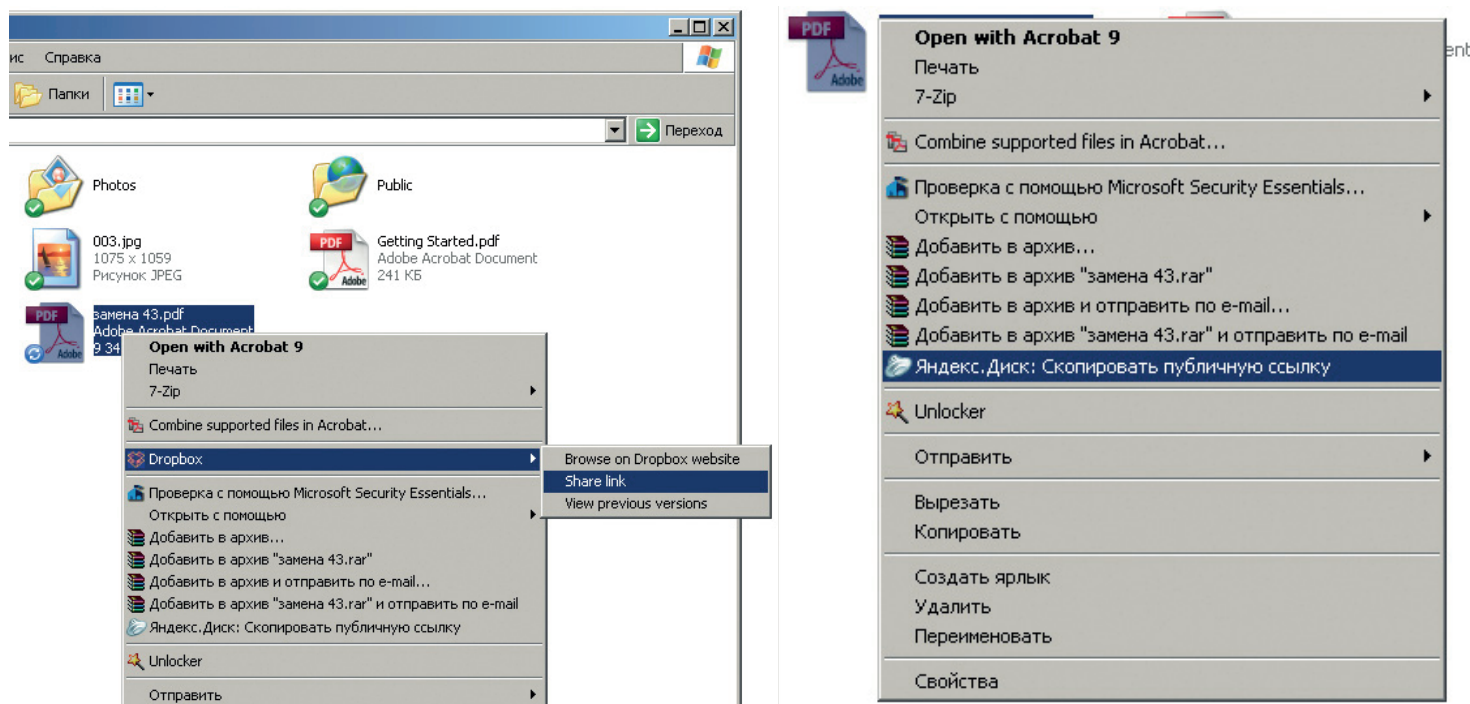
ис Справка

Папки

Переход

Photos

Public

003.jpg
1075 x 1059
Рисунок JPEG

Getting Started.pdf
Adobe Acrobat Document
241 КБ

замена 43.pdf
Adobe Acrobat Document
9 34

Open with Acrobat 9
Печать
7-Zip
Combine supported files in Acrobat...
Dropbox
Проверка с помощью Microsoft Security Essentials...
Открыть с помощью
Добавить в архив...
Добавить в архив "замена 43.rar"
Добавить в архив и отправить по e-mail...
Добавить в архив "замена 43.rar" и отправить по e-mail
Яндекс.Диск: Скопировать публичную ссылку
Unlocker
Отправить

Browse on Dropbox website
Share link
View previous versions

PDF
Adobe

ent

Open with Acrobat 9
Печать
7-Zip
Combine supported files in Acrobat...
Проверка с помощью Microsoft Security Essentials...
Открыть с помощью
Добавить в архив...
Добавить в архив "замена 43.rar"
Добавить в архив и отправить по e-mail...
Добавить в архив "замена 43.rar" и отправить по e-mail
Яндекс.Диск: Скопировать публичную ссылку
Unlocker
Отправить
Вырезать
Копировать
Создать ярлык
Удалить
Переименовать
Свойства